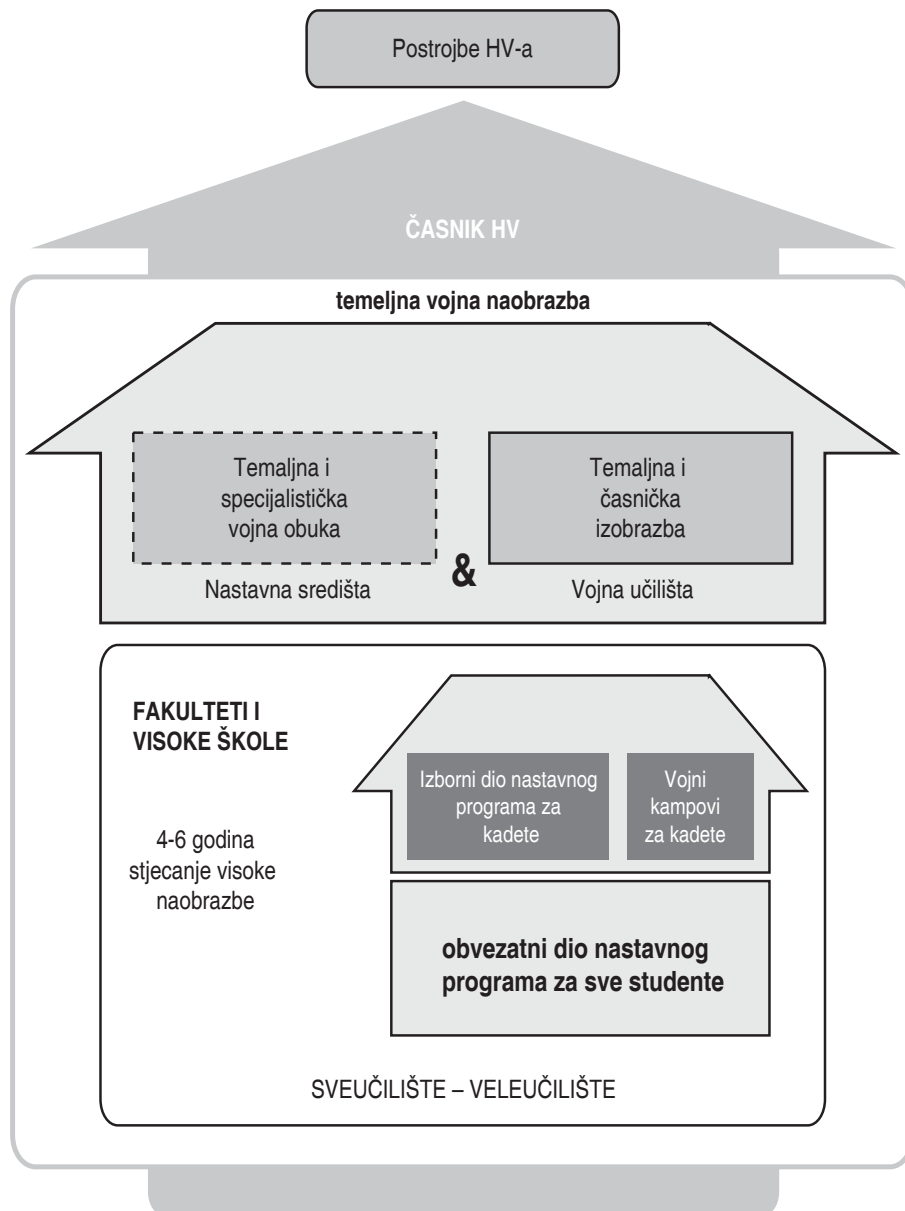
Postrojbe HV-a

ČASNIK HV

temeljna vojna naobrazba

Temaljna i specijalistička vojna obuka

Temaljna i časnička izobrazba

Nastavna središta

&

Vojna učilišta

FAKULTETI I VISOKE ŠKOLE

4-6 godina stjecanje visoke naobrazbe

Izborni dio nastavnog programa za kadete

Vojni kampovi za kadete

obvezatni dio nastavnog programa za sve studente

SVEUČILIŠTE – VELEUČILIŠTE